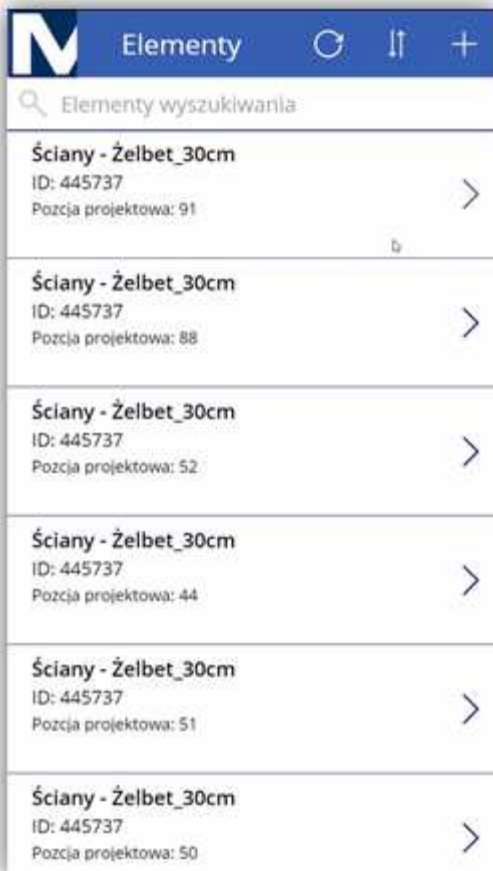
Elementy

Elementy wyszukiwania

Ściany - Żelbet_30cm
ID: 445737
Pozcja projektowa: 91

Ściany - Żelbet_30cm
ID: 445737
Pozcja projektowa: 88

Ściany - Żelbet_30cm
ID: 445737
Pozcja projektowa: 52

Ściany - Żelbet_30cm
ID: 445737
Pozcja projektowa: 44

Ściany - Żelbet_30cm
ID: 445737
Pozcja projektowa: 51

Ściany - Żelbet_30cm
ID: 445737
Pozcja projektowa: 50